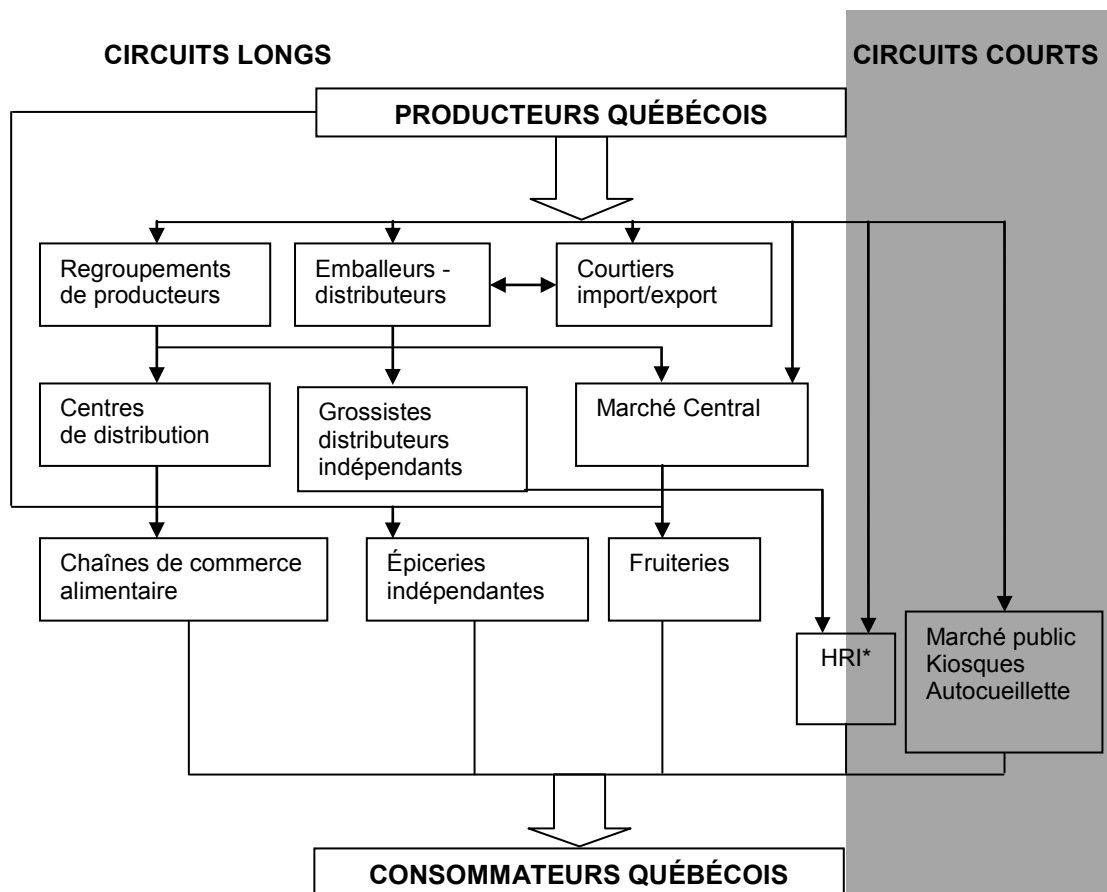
CIRCUITS LONGS

CIRCUITS COURTS

PRODUCTEURS QUÉBÉCOIS

Regroupements de producteurs

Emballeurs - distributeurs

Courtiers import/export

Centres de distribution

Grossistes distributeurs indépendants

Marché Central

Chaînes de commerce alimentaire

Épiceries indépendantes

Fruiteries

HRI*

Marché public
Kiosques
Autocueillette

CONSOMMATEURS QUÉBÉCOIS